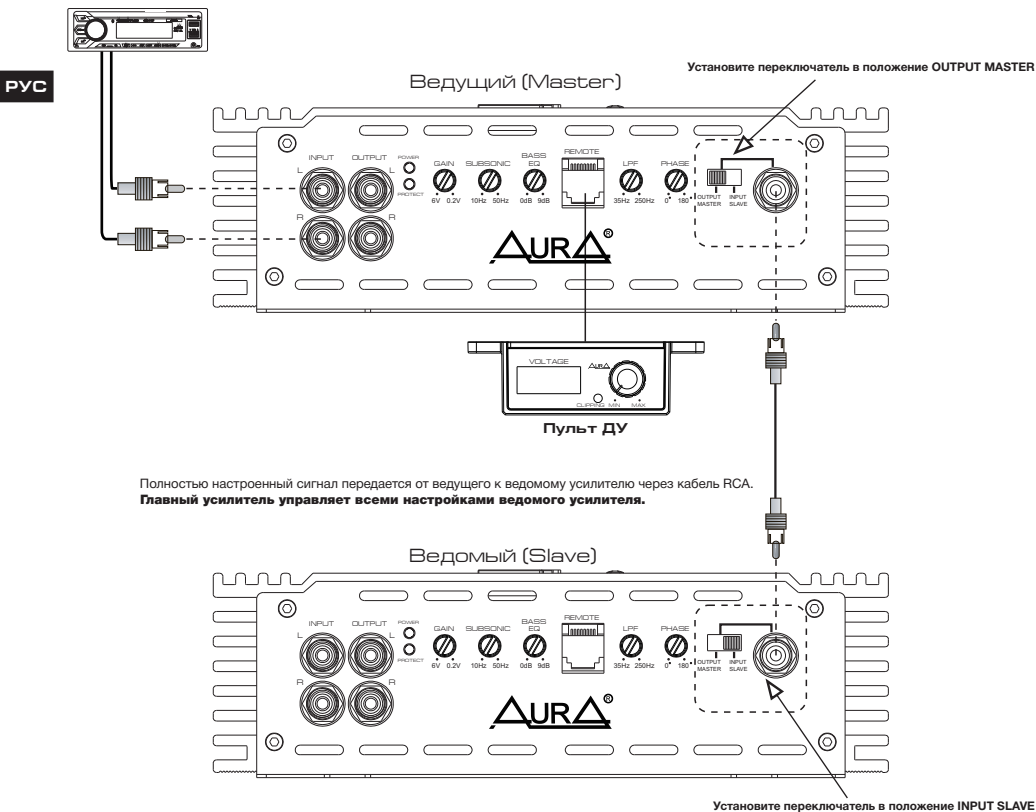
РУС

Ведущий (Master)

Установите переключатель в положение OUTPUT MASTER

INPUT OUTPUT POWER PROTECT GAIN SUBSONIC BASS EQ REMOTE LPF PHASE
L L
6V 0.2V 10Hz 50Hz 0dB 9dB 35Hz 250Hz 0° 180°
R R
OUTPUT MASTER INPUT SLAVE

AURA®

VOLTAGE AURA CLIPPING MIN MAX

Пульт ДУ

Полностью настроенный сигнал передается от ведущего к ведомому усилителю через кабель RCA.
**Главный усилитель управляет всеми настройками ведомого усилителя.**

Ведомый (Slave)

INPUT OUTPUT POWER PROTECT GAIN SUBSONIC BASS EQ REMOTE LPF PHASE
L L
6V 0.2V 10Hz 50Hz 0dB 9dB 35Hz 250Hz 0° 180°
R R
OUTPUT MASTER INPUT SLAVE

AURA®

Установите переключатель в положение INPUT SLAVE